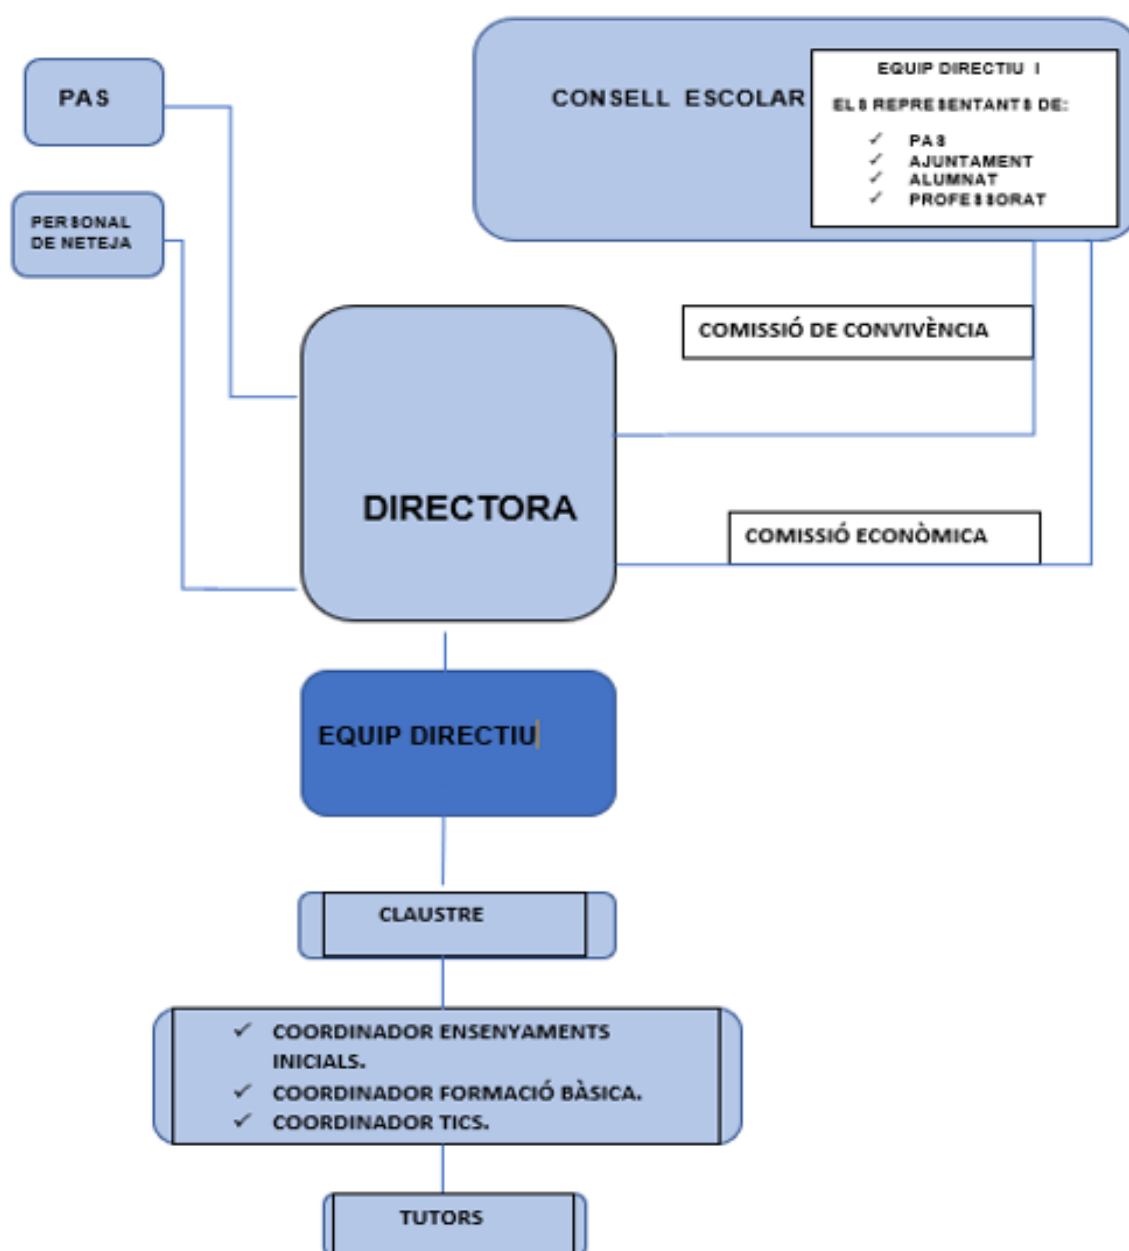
PAS

PERSONAL DE NETEJA

CONSELL ESCOLAR

EQUIP DIRECTIU I

ELS REPRESENTANTS DE:

✓ PAS
✓ AJUNTAMENT
✓ ALUMNAT
✓ PROFESSORAT

COMISSIÓ DE CONVIVÈNCIA

DIRECTORA

COMISSIÓ ECONÒMICA

EQUIP DIRECTIU

CLAUSTRE

✓ COORDINADOR ENSENYAMENTS INICIALS.
✓ COORDINADOR FORMACIÓ BÀSICA.
✓ COORDINADOR TICS.

TUTORS